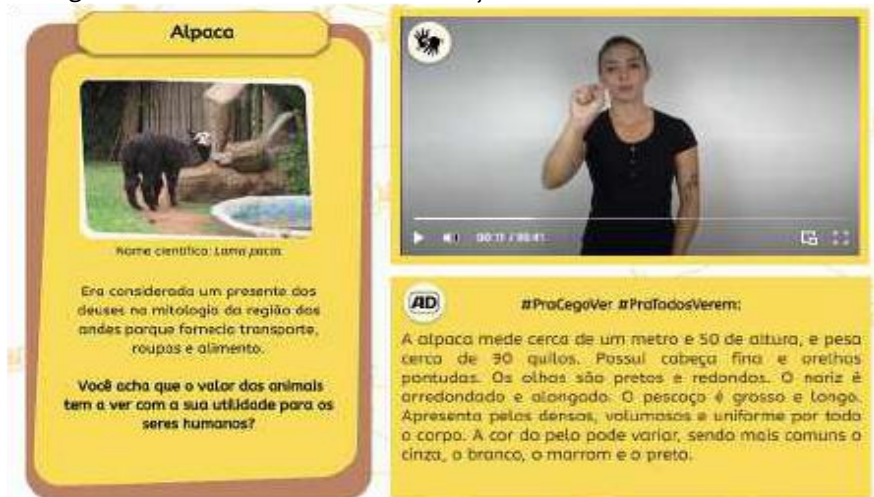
Alpaca

Nome científico: Lama pacos

Era considerada um presente dos deuses na mitologia da região dos andes porque fornecia transporte, roupas e alimento.

Você acha que o valor dos animais tem a ver com a sua utilidade para os seres humanos?

00:11 / 00:41

AD

#PraCegoVer #PraTodosVerem:

A alpaca mede cerca de um metro e 50 de altura, e pesa cerca de 90 quilos. Possui cabeça fina e orelhas pontudas. Os olhos são pretos e redondos. O nariz é arredondado e alongado. O pescoço é grosso e longo. Apresenta pelos densos, volumosos e uniforme por todo o corpo. A cor do pelo pode variar, sendo mais comuns o cinza, o branco, o marrom e o preto.